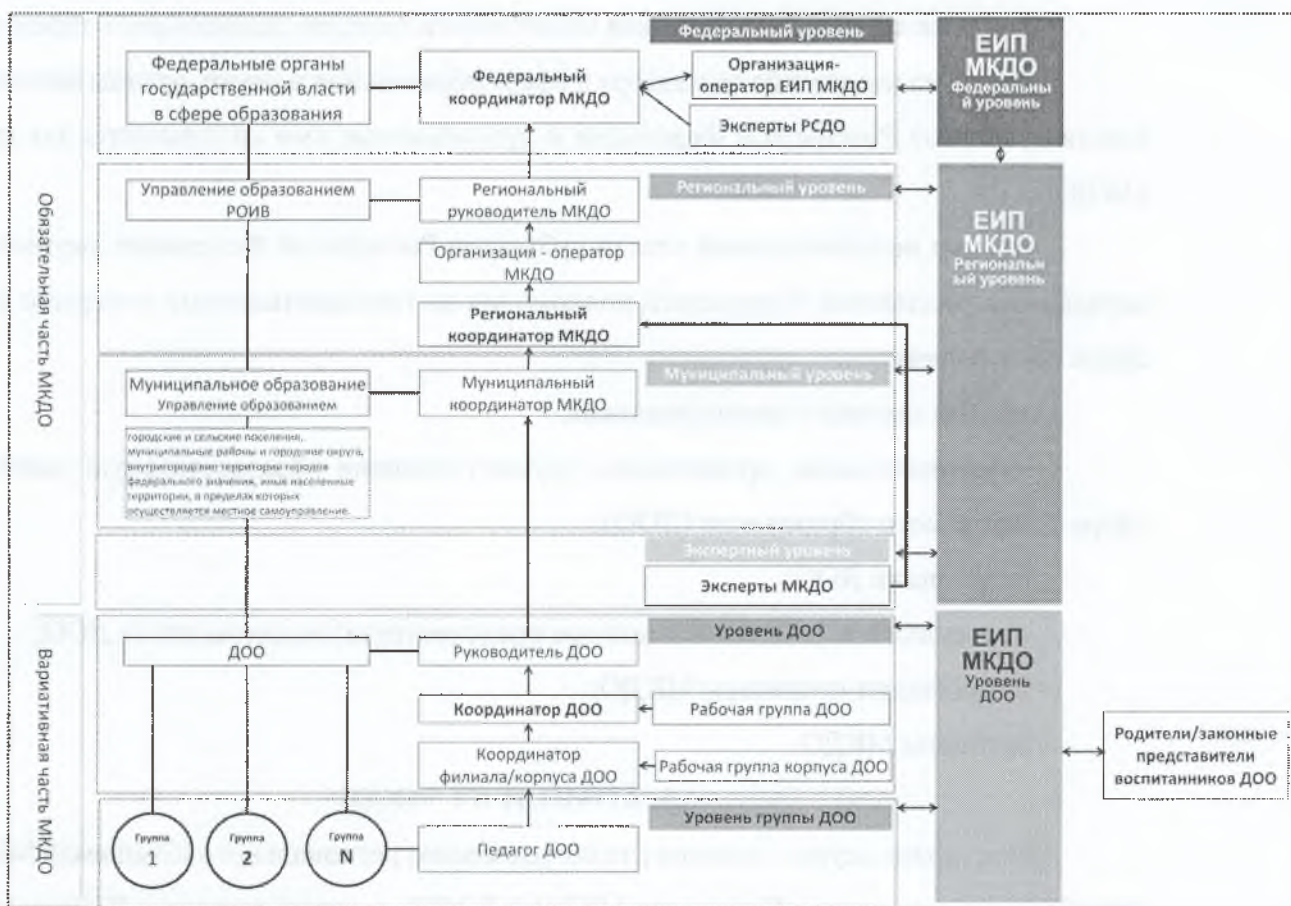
Федеральный уровень

Федеральные органы государственной власти в сфере образования

Федеральный координатор МКДО

Организация-оператор ЕИП МКДО

Эксперты РСДО

ЕИП МКДО Федеральный уровень

Обязательная часть МКДО

Управление образованием РОИВ

Региональный руководитель МКДО

Региональный уровень

ЕИП МКДО Региональный уровень

Организация - оператор МКДО

Региональный координатор МКДО

Муниципальное образование Управление образованием

Муниципальный координатор МКДО

Муниципальный уровень

городские и сельские поселения, муниципальные районы и городские округа, внутригородские территории городов федерального значения, иные населенные территории, в пределах которых осуществляется местное самоуправление.

Экспертный уровень

Эксперты МКДО

Вариативная часть МКДО

Уровень ДОО

ДОО

Руководитель ДОО

ЕИП МКДО Уровень ДОО

Координатор ДОО

Рабочая группа ДОО

Координатор филиала/корпуса ДОО

Рабочая группа корпуса ДОО

Родители/законные представители воспитанников ДОО

Уровень группы ДОО

Группа 1

Группа 2

Группа N

Педагог ДОО